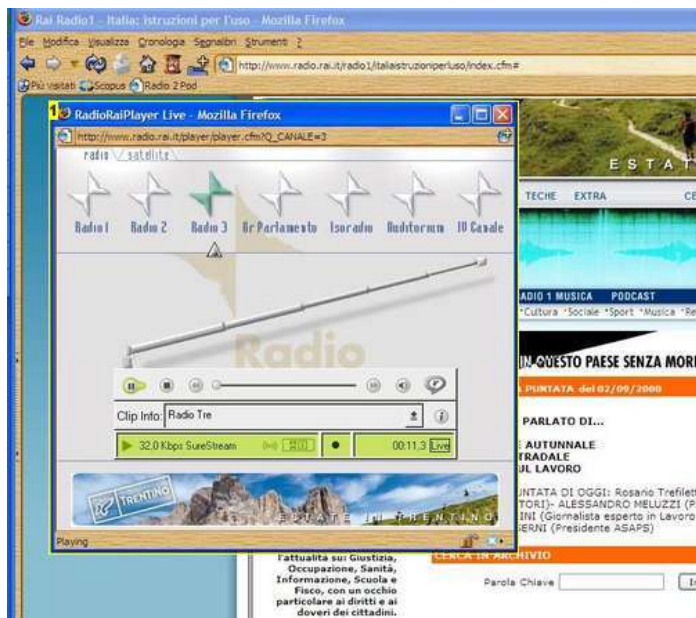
Rai Radio1 - Italia: Istruzioni per l'uso - Mozilla Firefox

File Modifica Visualizza Cronologia Segnalibri Strumenti ?

http://www.radio.rai.it/radio1/italiaistruzioniperluso/index.cfm#

Più visitati Scopus Radio 2 Pod

RadioRaiPlayer Live - Mozilla Firefox

http://www.radio.rai.it/player/player.cfm?Q_CANALE=3

radio satellite

Radio 1 Radio 2 Radio 3 GrParlamento Isoradio Auditorium IV Canale

Radio

Clip Info: Radio Tre

32,0 Kbps SureStream

00:11.3 Live

TRENTINO

ESTATE IN TRENTINO

Playing

ESTAT

TECHE EXTRA CE

RADIO 1 MUSICA PODCAST

*Cultura *Sociale *Sport *Musica *Re

IN QUESTO PAESE SENZA MOR

PUNTATA del 02/09/2008

PARLATO DI...

AUTUNNALE
TRADALE
UL LAVORO

UNTATA DI OGGI: Rosario Trefilett
TORI)- ALESSANDRO MELUZZI (P
INI (Giornalista esperto in Lavoro
SERNI (Presidente ASAPS)

l'attualità su: Giustizia, Occupazione, Sanità, Informazione, Scuola e Fisco, con un occhio particolare ai diritti e ai doveri dei cittadini.

CERCA IN ARCHIVIO

Parola Chiave